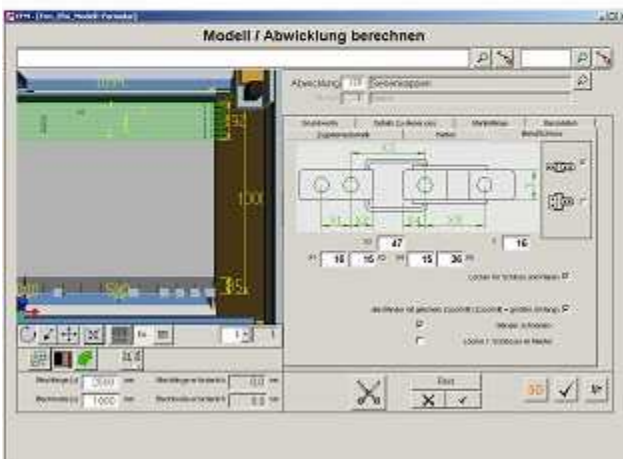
Modell / Abwicklung berechnen

Abwicklung

Seitenklappen

Zugangsschutz

Beschläge

Kanten

47

16

16

15

15

36

Löcher für Schloss anordnen

Abstände bei gleichen Löchern (Lochmitte = großen Abstand)

1000

35

2000

1000

Rest